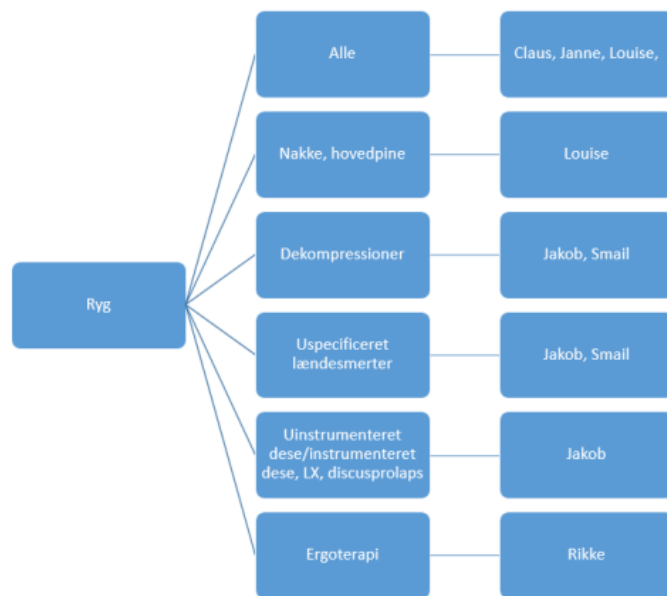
Ryg

Alle

Claus, Janne, Louise,

Nakke, hovedpine

Louise

Dekompressioner

Jakob, Smail

Uspecificeret lændesmerter

Jakob, Smail

Uinstrumenteret dese/instrumenteret dese, LX, discusprolaps

Jakob

Ergoterapi

Rikke